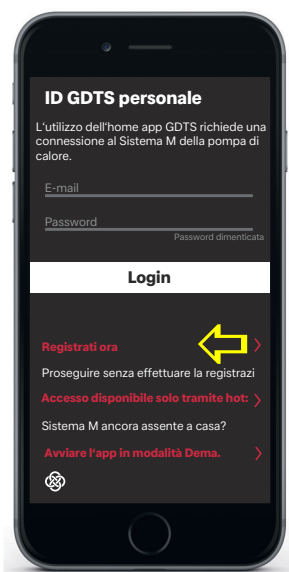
ID GDTS personale

L'utilizzo dell'home app GDTS richiede una connessione al Sistema M della pompa di calore.

E-mail

Password

Password dimenticata

Login

Registrati ora

Proseguire senza effettuare la registrazi

Accesso disponibile solo tramite hot:

Sistema M ancora assente a casa?

Avviare l'app in modalità Dema.